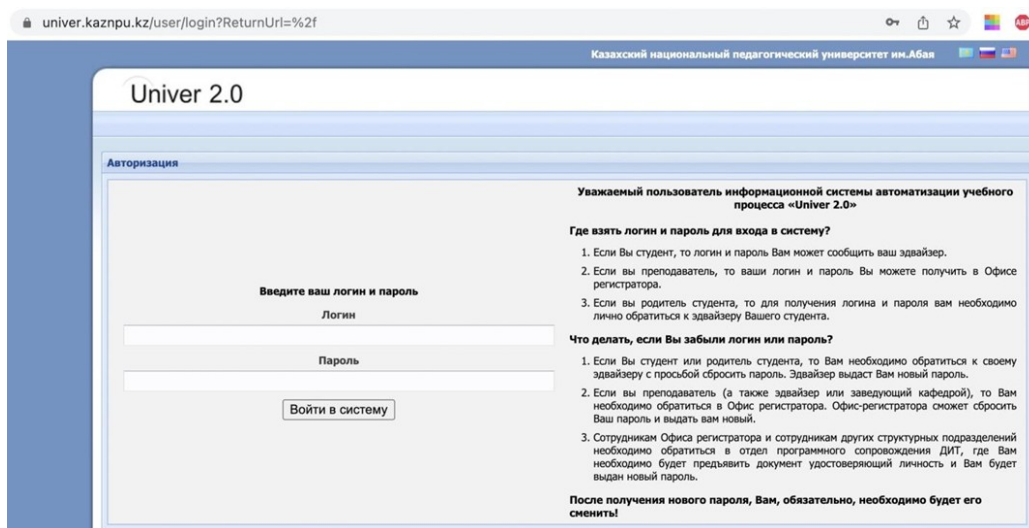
univer.kaznpu.kz/user/login?ReturnUrl=%2f

Казахский национальный педагогический университет им.Абая

Univer 2.0

Авторизация

Введите ваш логин и пароль

Логин

Пароль

Войти в систему

Уважаемый пользователь информационной системы автоматизации учебного процесса «Univer 2.0»

Где взять логин и пароль для входа в систему?

1. Если Вы студент, то логин и пароль Вам может сообщить ваш эдвайзер.
2. Если вы преподаватель, то ваши логин и пароль Вы можете получить в Офисе регистратора.
3. Если вы родитель студента, то для получения логина и пароля вам необходимо лично обратиться к эдвайзеру Вашего студента.

Что делать, если Вы забыли логин или пароль?

1. Если Вы студент или родитель студента, то Вам необходимо обратиться к своему эдвайзеру с просьбой сбросить пароль. Эдвайзер выдаст Вам новый пароль.
2. Если вы преподаватель (а также эдвайзер или заведующий кафедрой), то Вам необходимо обратиться в Офис регистратора. Офис-регистратора сможет сбросить Ваш пароль и выдать вам новый.
3. Сотрудникам Офиса регистратора и сотрудникам других структурных подразделений необходимо обратиться в отдел программного сопровождения ДИТ, где Вам необходимо будет предъявить документ удостоверяющий личность и Вам будет выдан новый пароль.

После получения нового пароля, Вам, обязательно, необходимо будет его сменить!